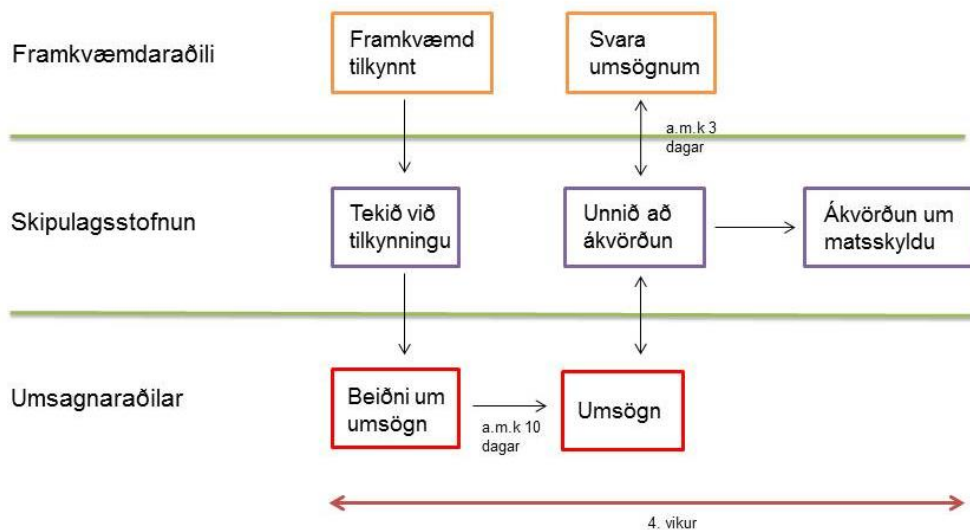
Framkvæmdaraðili

Framkvæmd tilkynnt

Svara umsögnum

a.m.k 3 dagar

Skipulagsstofnun

Tekið við tilkynningu

Unnið að ákvörðun

Ákvörðun um matsskyldu

Umsagnaraðilar

Beiðni um umsögn

a.m.k 10 dagar

Umsögn

4. vikur